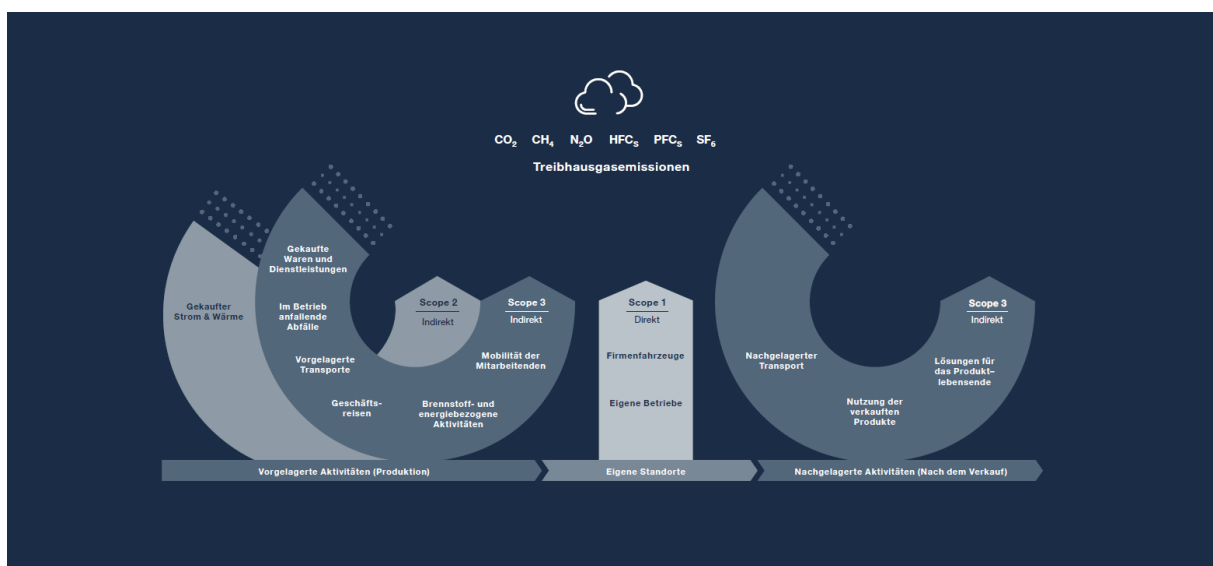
$CO_2$ $CH_4$ $N_2O$ $HFC_S$ $PFC_S$ $SF_6$

Treibhausgasemissionen

Gekaufter Strom & Wärme

Gekaufte Waren und Dienstleistungen

Im Betrieb anfallende Abfälle

Vorgelagerte Transporte

Geschäftsreisen

Scope 2
Indirekt

Scope 3
Indirekt

Mobilität der Mitarbeitenden

Brennstoff- und energiebezogene Aktivitäten

Scope 1
Direkt

Firmenfahrzeuge

Eigene Betriebe

Nachgelagerter Transport

Nutzung der verkauften Produkte

Scope 3
Indirekt

Lösungen für das Produktlebensende

Vorgelagerte Aktivitäten (Produktion)

Eigene Standorte

Nachgelagerte Aktivitäten (Nach dem Verkauf)